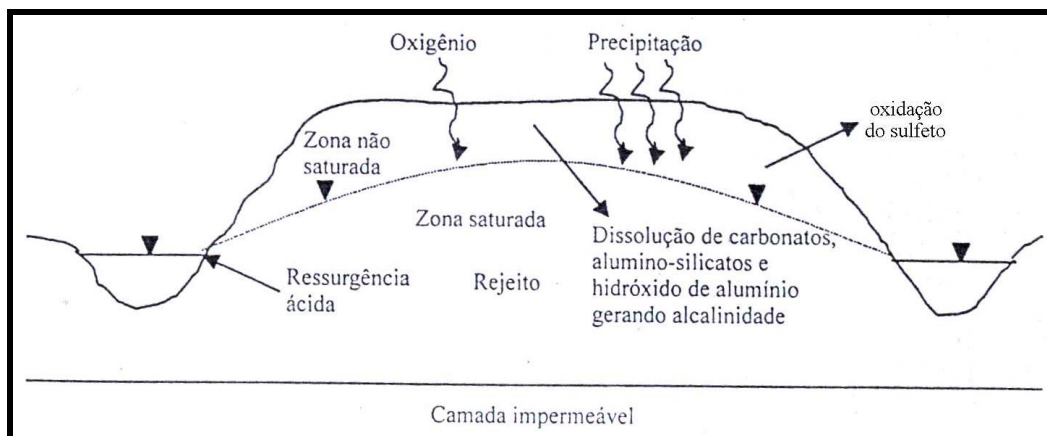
Oxigênio

Precipitação

oxidação do sulfeto

Zona não saturada

Zona saturada

Dissolução de carbonatos, alumino-silicatos e hidróxido de alumínio gerando alcalinidade

Ressurgência ácida

Rejeito

Camada impermeável